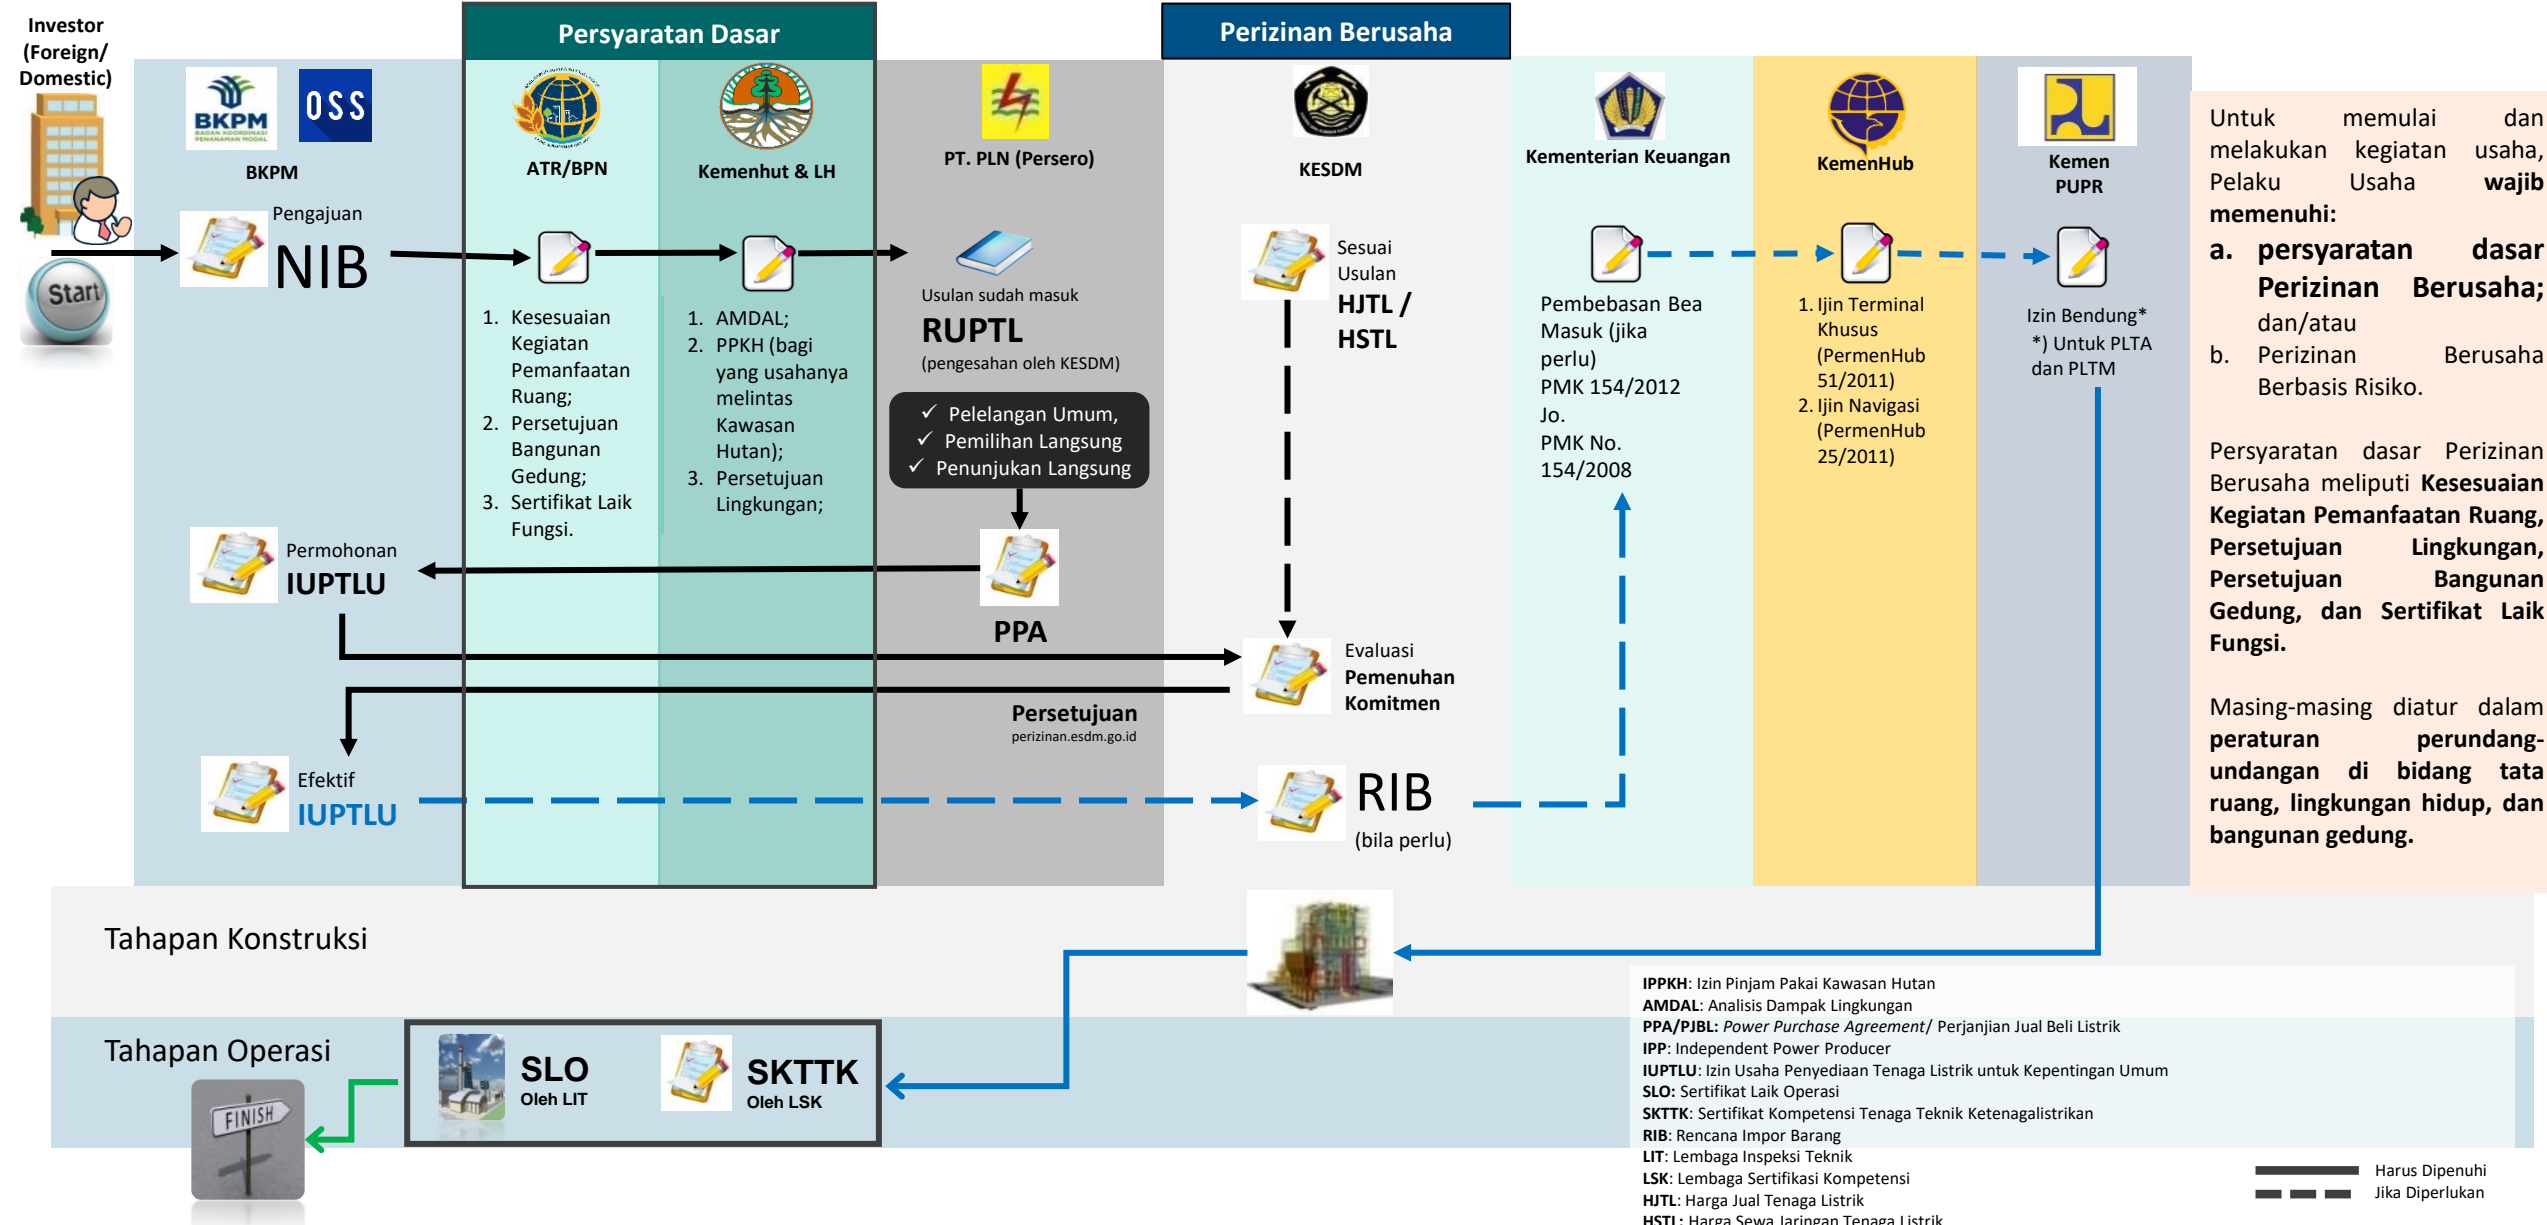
Investor (Foreign/ Domestic)

Start

Persyaratan Dasar

Perizinan Berusaha

BKPM

OSS

BKPM

ATR/BPN

Kemenhut & LH

PT. PLN (Persero)

KESDM

Kementerian Keuangan

KemenHub

Kemen PUPR

Pengajuan
NIB

1. Kesesuaian Kegiatan Pemanfaatan Ruang;
2. Persetujuan Bangunan Gedung;
3. Sertifikat Laik Fungsi.

1. AMDAL;
2. PPKH (bagi yang usahanya melintas Kawasan Hutan);
3. Persetujuan Lingkungan;

Usulan sudah masuk
RUPTL
(pengesahan oleh KESDM)

✓ Pelelangan Umum,
✓ Pemilihan Langsung
✓ Penunjukan Langsung

PPA

Sesuai Usulan
HJTL / HSTL

Pembebasan Bea Masuk (jika perlu)
PMK 154/2012 Jo.
PMK No. 154/2008

1. Ijin Terminal Khusus (PermenHub 51/2011)
2. Ijin Navigasi (PermenHub 25/2011)

Izin Bendung*
*) Untuk PLTA dan PLTM

Untuk memulai dan melakukan kegiatan usaha, Pelaku Usaha **wajib memenuhi:**
a. **persyaratan dasar Perizinan Berusaha;** dan/atau
b. Perizinan Berusaha Berbasis Risiko.

Persyaratan dasar Perizinan Berusaha meliputi **Kesesuaian Kegiatan Pemanfaatan Ruang, Persetujuan Lingkungan, Persetujuan Bangunan Gedung, dan Sertifikat Laik Fungsi.**

Masing-masing diatur dalam **peraturan perundang-undangan di bidang tata ruang, lingkungan hidup, dan bangunan gedung.**

Permohonan
IUPTLU

Evaluasi
Pemenuhan Komitmen

Persetujuan
perizinan.esdm.go.id

Efektif
IUPTLU

RIB
(bila perlu)

Tahapan Konstruksi

Tahapan Operasi

FINISH

SLO
Oleh LIT

SKTTK
Oleh LSK

IPPKH: Izin Pinjam Pakai Kawasan Hutan
AMDAL: Analisis Dampak Lingkungan
PPA/PJBL: Power Purchase Agreement/ Perjanjian Jual Beli Listrik
IPP: Independent Power Producer
IUPTLU: Izin Usaha Penyediaan Tenaga Listrik untuk Kepentingan Umum
SLO: Sertifikat Laik Operasi
SKTTK: Sertifikat Kompetensi Tenaga Teknik Ketenagalistrikan
RIB: Rencana Impor Barang
LIT: Lembaga Inspeksi Teknik
LSK: Lembaga Sertifikasi Kompetensi
HJTL: Harga Jual Tenaga Listrik
HSTL: Harga Sewa Jaringan Tenaga Listrik

Harus Dipenuhi
Jika Diperlukan